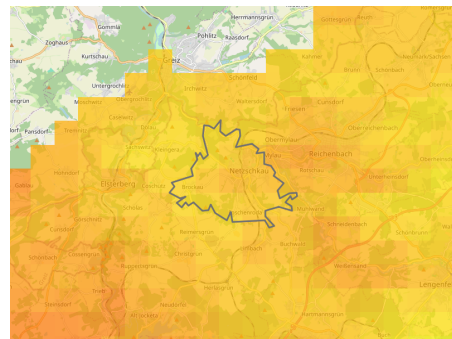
Hermannsgrün
Gommla
Göltzsch
Zoghaus
Pohlitz
Raasdorf
Kurtschau
Greiz
Untergrochlitz
Schönfeld
Reichenbach
Netzschkau
Elsterberg
Mylau
Lengenfeld
Rotschau
Brockau
Cunsdorf
Coschütz
Hohndorf
Noßwitz
Irfersgrün
Pansdorf
Kuhberg
Limbach
Schneidenbach
Waldkirchen
Plohn
Ruppertsgrün
Christgrün
Thürnhof